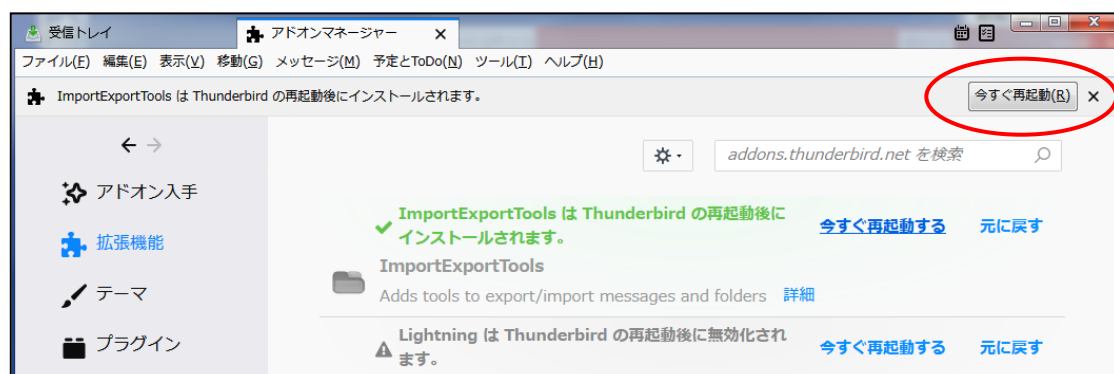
受信トレイ
アドオンマネージャー ×

ファイル(F) 編集(E) 表示(V) 移動(G) メッセージ(M) 予定とToDo(N) ツール(T) ヘルプ(H)

ImportExportTools は Thunderbird の再起動後にインストールされます。

今すぐ再起動(R) ×

← →

addons.thunderbird.net を検索

アドオン入手

拡張機能

テーマ

プラグイン

ImportExportTools は Thunderbird の再起動後にインストールされます。

今すぐ再起動する 元に戻す

ImportExportTools

Adds tools to export/import messages and folders 詳細

Lightning は Thunderbird の再起動後に無効化されます。

今すぐ再起動する 元に戻す